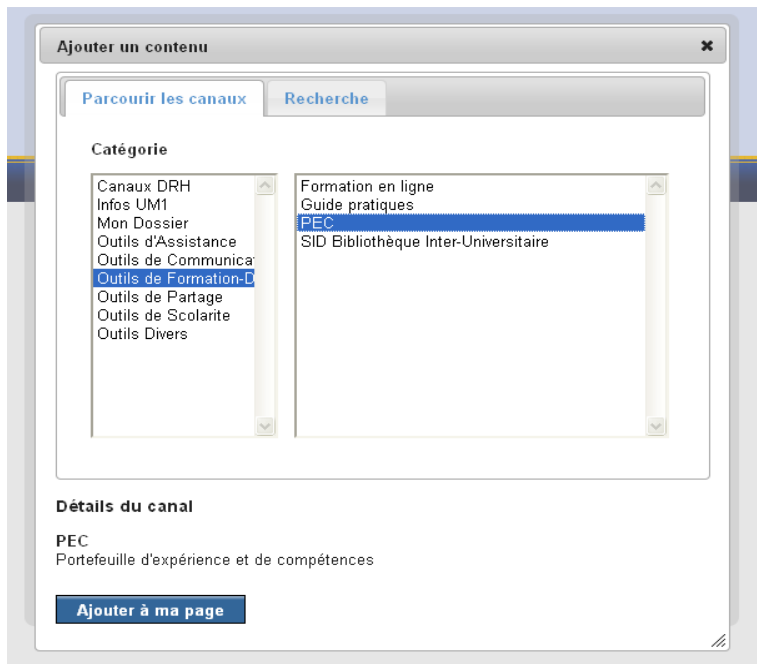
Ajouter un contenu

✖

Parcourir les canaux

Recherche

Catégorie

Canaux DRH
Infos UM1
Mon Dossier
Outils d'Assistance
Outils de Communica
Outils de Formation-D
Outils de Partage
Outils de Scolarite
Outils Divers

Formation en ligne
Guide pratiques
PEC
SID Bibliothèque Inter-Universitaire

Détails du canal

PEC
Portefeuille d'expérience et de compétences

Ajouter à ma page